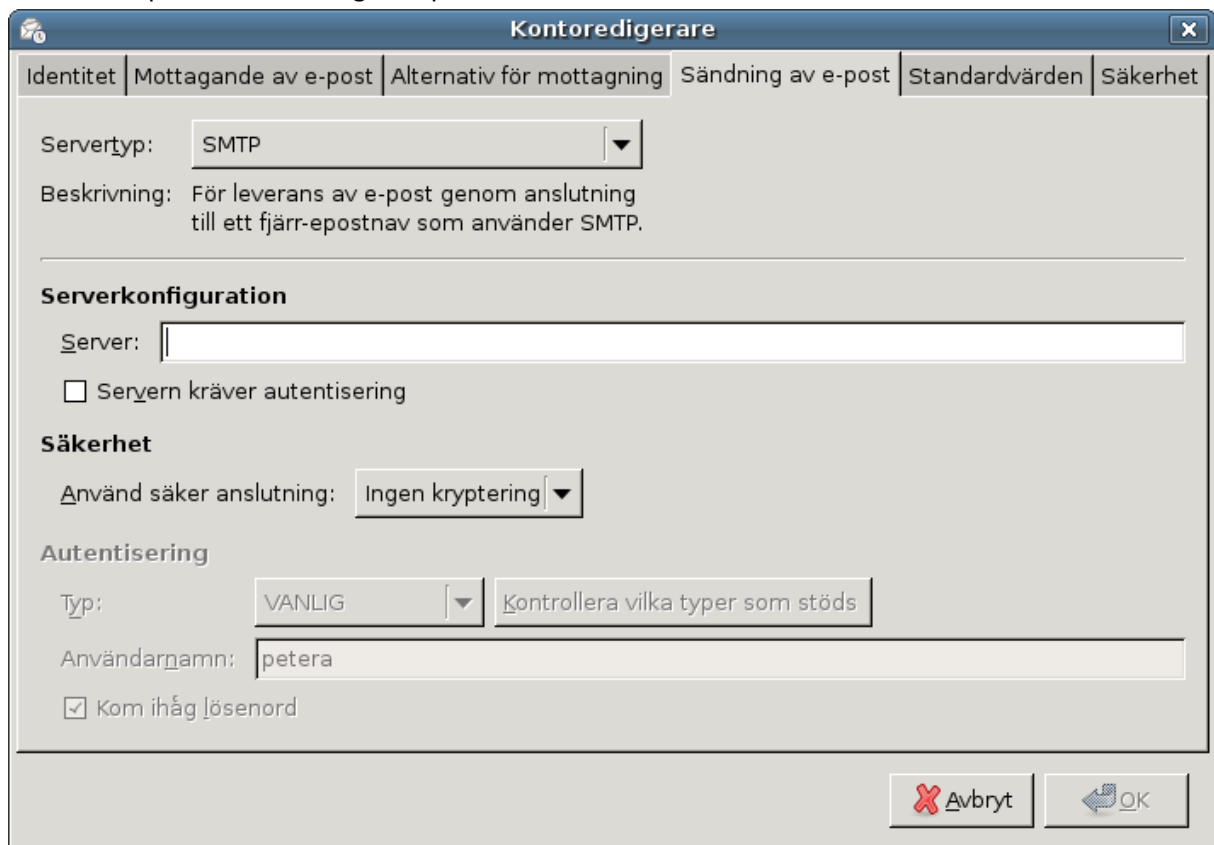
Kontoredigerare

Identitet | Mottagande av e-post | Alternativ för mottagning | Sändning av e-post | Standardvärden | Säkerhet

Servertyp: SMTP

Beskrivning: För leverans av e-post genom anslutning till ett fjärr-epostnav som använder SMTP.

Serverkonfiguration

Server:

Servern kräver autentisering

Säkerhet

Använd säker anslutning: Ingen kryptering

Autentisering

Typ: VANLIG

Kontrollera vilka typer som stöds

Användarnamn: petera

Kom ihåg lösenord

Avbryt

OK